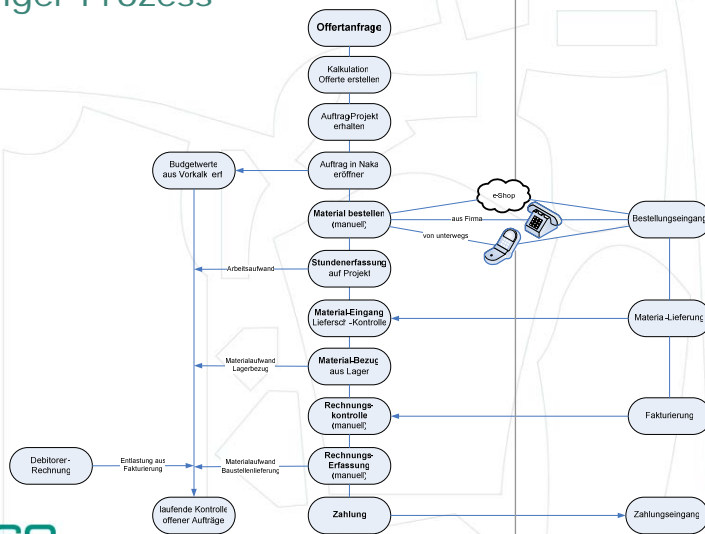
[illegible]iger Prozess

Offertanfrage

Kalkulation Offerte erstellen

Auftrag/Projekt erhalten

Auftrag in Naka eröffnen

Budgetwerte aus Vorkalkulation

Material bestellen (manuell)

e-Shop

aus Firma

von unterwegs

Bestellungseingang

Stundenerfassung auf Projekt

Arbeitsaufwand

Material-Eingang Lieferschein-Kontrolle

Material-Lieferung

Material-Bezug aus Lager

Materialaufwand Lagerbezug

Rechnungskontrolle (manuell)

Fakturierung

Debitoren-Rechnung

Entlastung aus Fakturierung

Materialaufwand Baustellenlieferung

Rechnungs-Erfassung (manuell)

laufende Kontrolle offener Aufträge

Zahlung

Zahlungseingang